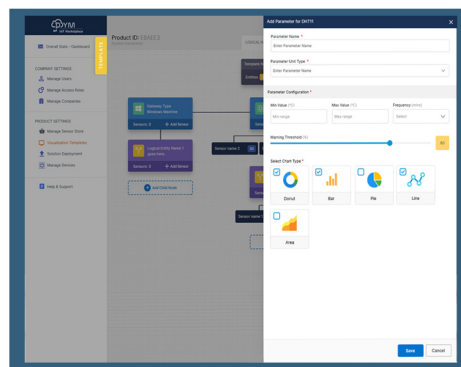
OYM
IoT Workstation

Overall Stats / Dashboard

COMPANY SETTINGS
Manage Users
Manage Access Roles
Manage Companies

PRODUCT SETTINGS
Manage Sensor Zone
Visualization Template
Solution Deployment
Manage Devices

Help & Support

TEMPLATE

Product ID: ERA003

Gateway Type
Sensors: 0
+ Add Sensor

Logical Entity Name
Sensors: 0
+ Add Sensor

Select Node E

+ Add Distribution

Add Parameter for OHT!!

Parameter Name *
Enter Parameter Name

Parameter Unit Type *
Enter Parameter Name

Parameter Configuration *

Min Value (°C)
Min range

Max Value (°C)
Max range

Frequency (mins)
Select

Warning Threshold (%)

50

Select Chart Type *

Donut

Bar

Pie

Line

Area

Save

Cancel